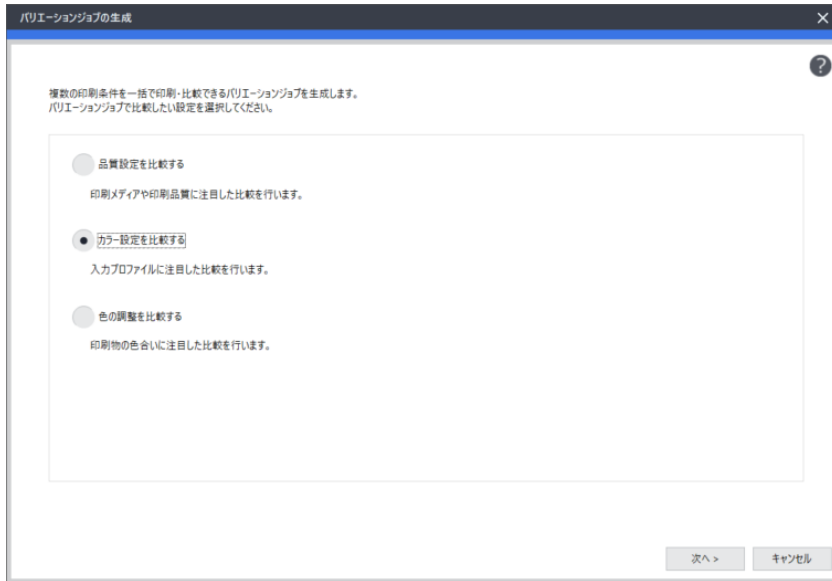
バリエーションジョブの生成

?

複数の印刷条件を一括で印刷・比較できるバリエーションジョブを生成します。
バリエーションジョブで比較したい設定を選択してください。

品質設定を比較する

印刷メディアや印刷品質に注目した比較を行います。

カラー設定を比較する

入力プロファイルに注目した比較を行います。

色の調整を比較する

印刷物の色合いに注目した比較を行います。

次へ >
キャンセル